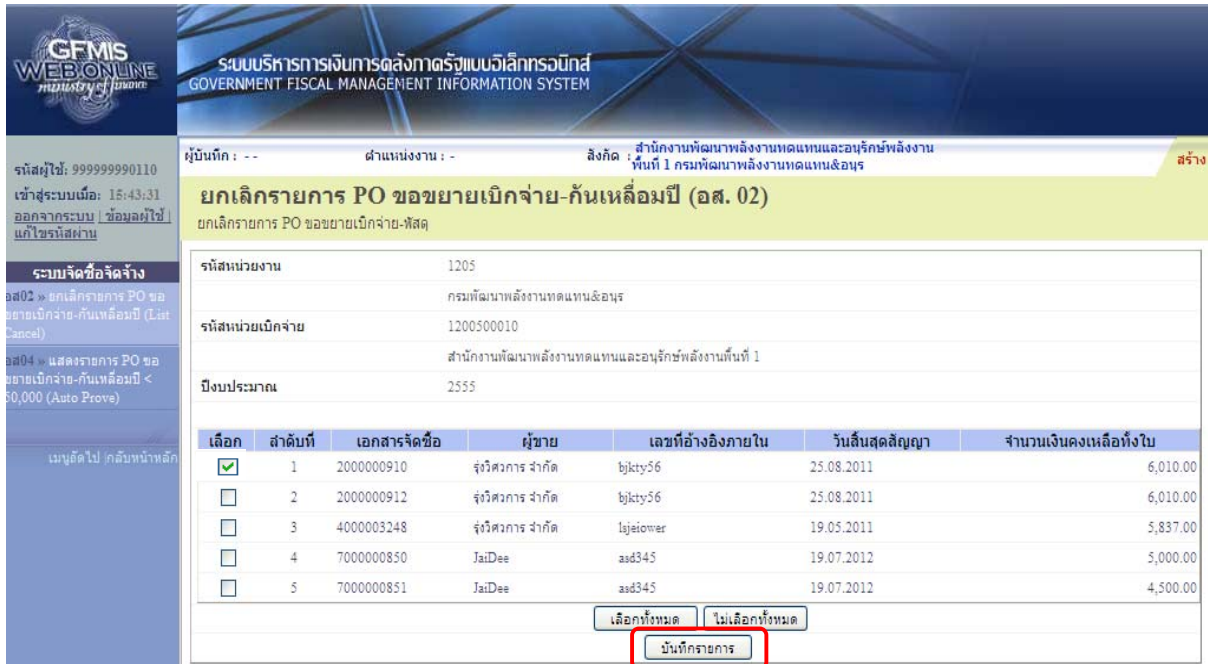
GFMIS WEB ONLINE ministry of finance

ระบบบริหารการเงินการคลังภาครัฐแบบอิเล็กทรอนิกส์
GOVERNMENT FISCAL MANAGEMENT INFORMATION SYSTEM

รหัสผู้ใช้: 999999990110
เข้าสู่ระบบเมื่อ: 15:43:31
ออกจากระบบ | ข้อมูลผู้ใช้ | แก้ไขรหัสผ่าน

ระบบจัดซื้อจัดจ้าง
อส02 » ยกเลิกรายการ PO ขอขยายเบิกจ่าย-กันเหลื่อมปี (List Cancel)
อส04 » แสดงรายการ PO ขอขยายเบิกจ่าย-กันเหลื่อมปี < 50,000 (Auto Prove)

เมนูถัดไป | กลับหน้าหลัก

ผู้บันทึก : - -
ตำแหน่งงาน : -
สังกัด : สำนักงานพัฒนาพลังงานทดแทนและอนุรักษ์พลังงาน พื้นที่ 1 กรมพัฒนาพลังงานทดแทน&อนุร
สร้าง

ยกเลิกรายการ PO ขอขยายเบิกจ่าย-กันเหลื่อมปี (อส. 02)
ยกเลิกรายการ PO ขอขยายเบิกจ่าย-พัสดุ

| รหัสหน่วยงาน | 1205 |
|---|---|
| | กรมพัฒนาพลังงานทดแทน&อนุร |
| รหัสหน่วยเบิกจ่าย | 1200500010 |
| | สำนักงานพัฒนาพลังงานทดแทนและอนุรักษ์พลังงานพื้นที่ 1 |
| ปีงบประมาณ | 2555 |

| เลือก | ลำดับที่ | เอกสารจัดซื้อ | ผู้ขาย | เลขที่อ้างอิงภายใน | วันสิ้นสุดสัญญา | จำนวนเงินคงเหลือทั้งใบ |
|---|---|---|---|---|---|---|
| ☑ | 1 | 2000000910 | รุ่งวิศวการ จำกัด | bjkty56 | 25.08.2011 | 6,010.00 |
| ☐ | 2 | 2000000912 | รุ่งวิศวการ จำกัด | bjkty56 | 25.08.2011 | 6,010.00 |
| ☐ | 3 | 4000003248 | รุ่งวิศวการ จำกัด | lsjeiower | 19.05.2011 | 5,837.00 |
| ☐ | 4 | 7000000850 | JaiDee | asd345 | 19.07.2012 | 5,000.00 |
| ☐ | 5 | 7000000851 | JaiDee | asd345 | 19.07.2012 | 4,500.00 |

เลือกทั้งหมด | ไม่เลือกทั้งหมด
บันทึกรายการ